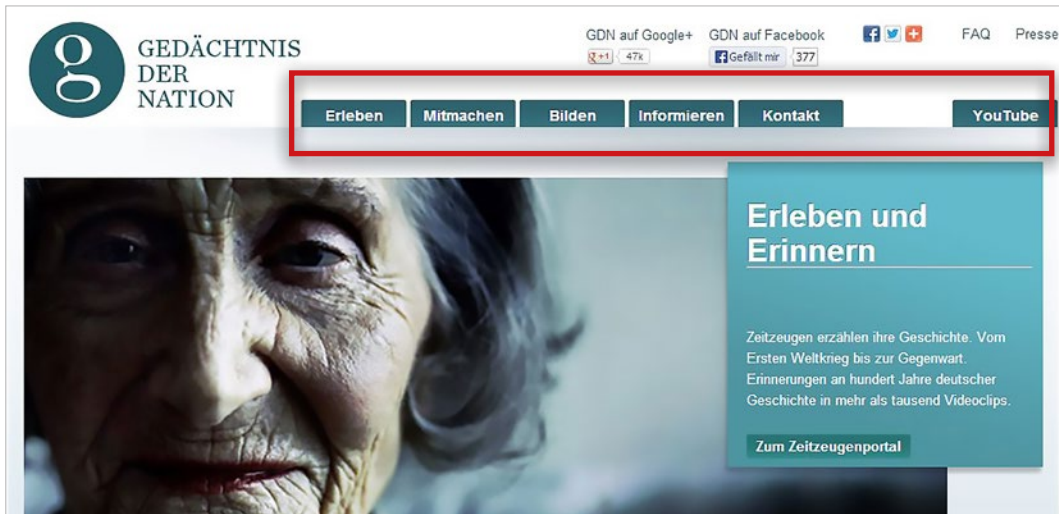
g GEDÄCHTNIS DER NATION

GDN auf Google+ +1 47k

GDN auf Facebook Gefällt mir 377

FAQ Presse

Erleben Mitmachen Bilden Informieren Kontakt YouTube

Erleben und Erinnern

Zeitzeugen erzählen ihre Geschichte. Vom Ersten Weltkrieg bis zur Gegenwart. Erinnerungen an hundert Jahre deutscher Geschichte in mehr als tausend Videoclips.

Zum Zeitzeugenportal